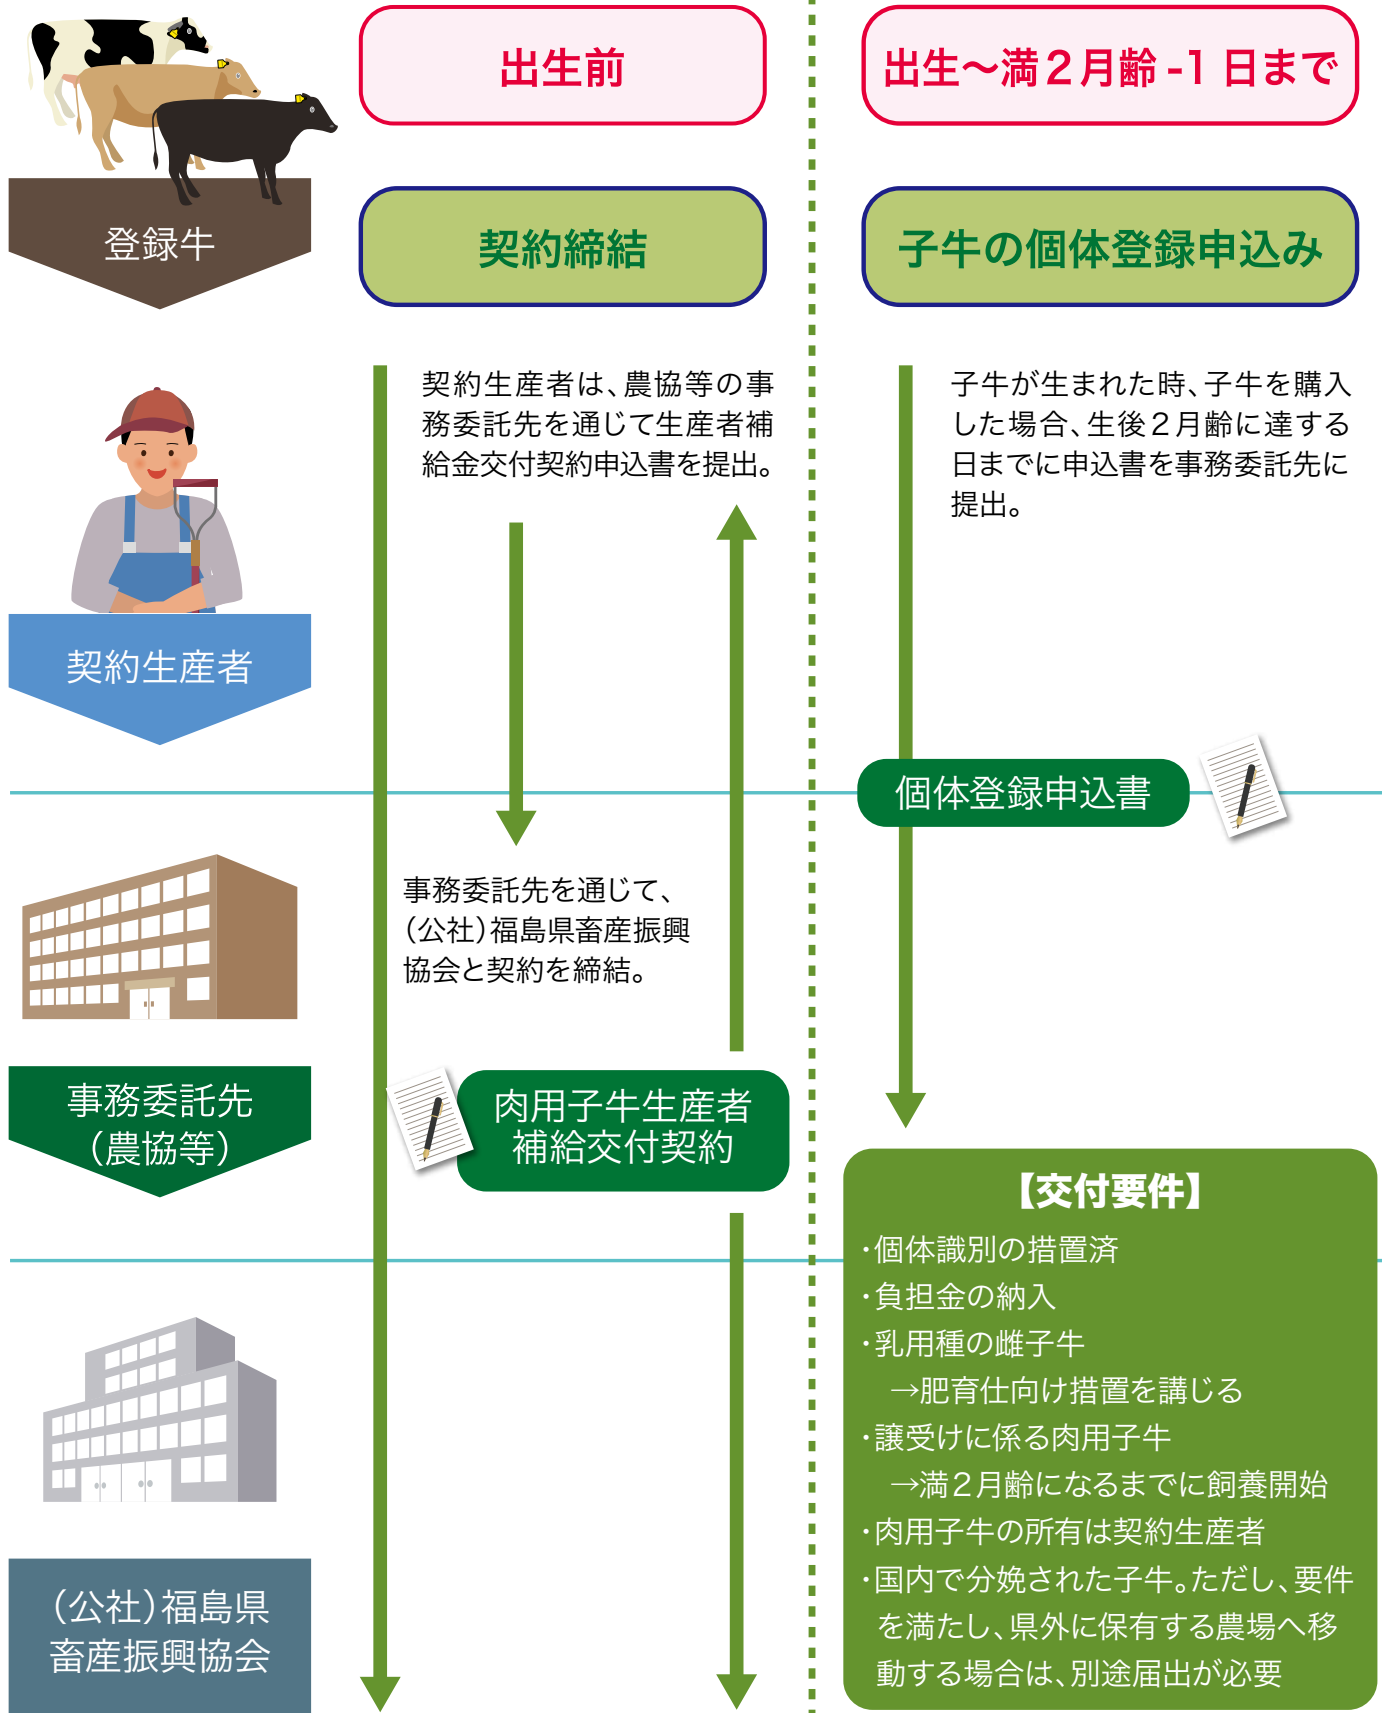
出生前

出生～満２月齢 -1 日まで

登録牛

契約締結

子牛の個体登録申込み

契約生産者は、農協等の事務委託先を通じて生産者補給金交付契約申込書を提出。

子牛が生まれた時、子牛を購入した場合、生後２月齢に達する日までに申込書を事務委託先に提出。

契約生産者

個体登録申込書

事務委託先を通じて、(公社)福島県畜産振興協会と契約を締結。

事務委託先（農協等）

肉用子牛生産者補給交付契約

【交付要件】
・個体識別の措置済
・負担金の納入
・乳用種の雌子牛
→肥育仕向け措置を講じる
・譲受けに係る肉用子牛
→満２月齢になるまでに飼養開始
・肉用子牛の所有は契約生産者
・国内で分娩された子牛。ただし、要件を満たし、県外に保有する農場へ移動する場合は、別途届出が必要

(公社)福島県畜産振興協会